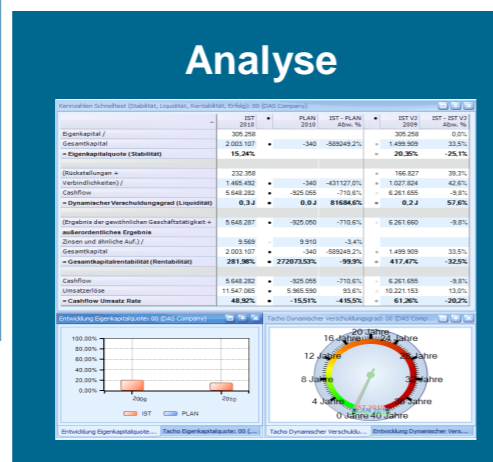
Analyse

Kennzahlen Schnelltest (Stabilität, Liquidität, Rentabilität, Erfolg): 00 (DAG Company)

| | IST 2010 | | PLAN 2010 | IST - PLAN Abw. % | | IST VJ 2009 | IST - IST VJ Abw. % |
|---|---|---|---|---|---|---|---|
| Eigenkapital / | 305.258 | | | | | 305.258 | 0,0% |
| Gesamtkapital | 2.003.107 | • | -340 | -589249,2% | • | 1.499.909 | 33,5% |
| = Eigenkapitalquote (Stabilität) | 15,24% | | | | = | 20,35% | -25,1% |
| (Rückstellungen + | 232.358 | | | | | 166.827 | 39,3% |
| Verbindlichkeiten) / | 1.465.492 | • | -340 | -431127,0% | • | 1.027.824 | 42,6% |
| Cashflow | 5.648.282 | • | -925.055 | -710,6% | • | 6.261.655 | -9,8% |
| = Dynamischer Verschuldungsgrad (Liquidität) | 0,3 J | • | 0,0 J | 81684,6% | • | 0,2 J | 57,6% |
| (Ergebnis der gewöhnlichen Geschäftstätigkeit + | 5.648.287 | • | -925.050 | -710,6% | • | 6.261.660 | -9,8% |
| außerordentliches Ergebnis | | | | | | | |
| Zinsen und ähnliche Auf.) / | 9.569 | • | 9.910 | -3,4% | | | |
| Gesamtkapital | 2.003.107 | • | -340 | -589249,2% | • | 1.499.909 | 33,5% |
| = Gesamtkapitalrentabilität (Rentabilität) | 281,98% | • | 272073,53% | -99,9% | = | 417,47% | -32,5% |
| Cashflow | 5.648.282 | • | -925.055 | -710,6% | • | 6.261.655 | -9,8% |
| Umsatzerlöse | 11.547.065 | • | 5.965.590 | 93,6% | • | 10.221.153 | 13,0% |
| = Cashflow Umsatz Rate | 48,92% | • | -15,51% | -415,5% | = | 61,26% | -20,2% |

Entwicklung Eigenkapitalquote: 00 (DAG Company)

100,00%
80,00%
60,00%
40,00%
20,00%
0,00%
2009
2010
IST
PLAN

Entwicklung Eigenkapitalquote... | Tacho Eigenkapitalquote: 00 (...

Tacho Dynamischer Verschuldungsgrad: 00 (DAG Comp...

0 Jahre
4 Jahre
8 Jahre
12 Jahre
16 Jahre
20 Jahre
24 Jahre
28 Jahre
32 Jahre
36 Jahre
40 Jahre

Tacho Dynamischer Verschuldu... | Entwicklung Dynamischer Vers...